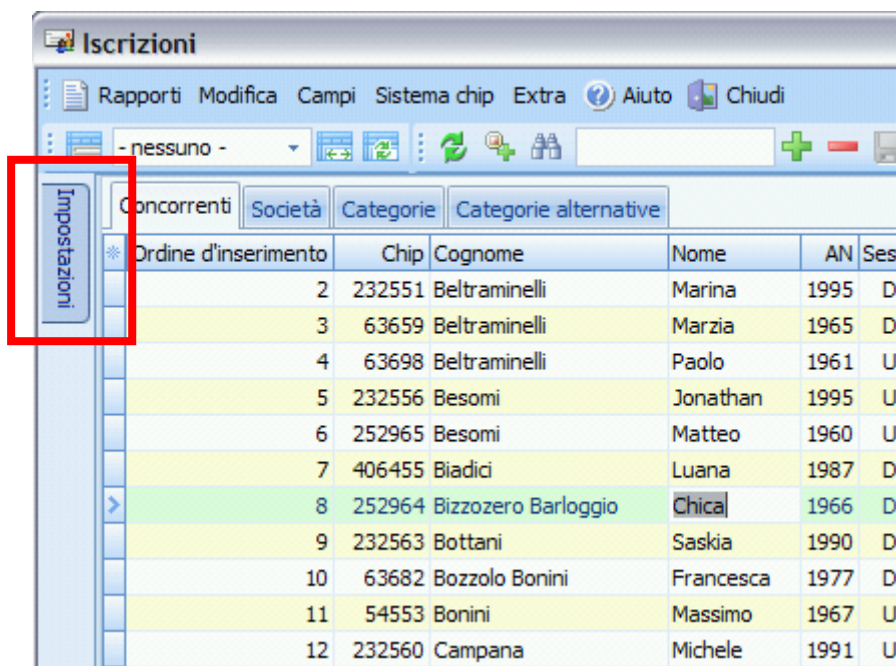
Iscrizioni

Rapporti Modifica Campi Sistema chip Extra Aiuto Chiudi

- nessuno -

Impostazioni

Concorrenti | Società | Categorie | Categorie alternative

| Ordine d'inserimento | Chip | Cognome | Nome | AN | Ses |
|---|---|---|---|---|---|
| 2 | 232551 | Beltraminelli | Marina | 1995 | D |
| 3 | 63659 | Beltraminelli | Marzia | 1965 | D |
| 4 | 63698 | Beltraminelli | Paolo | 1961 | U |
| 5 | 232556 | Besomi | Jonathan | 1995 | U |
| 6 | 252965 | Besomi | Matteo | 1960 | U |
| 7 | 406455 | Biadici | Luana | 1987 | D |
| 8 | 252964 | Bizzozero Barloggio | Chica | 1966 | D |
| 9 | 232563 | Bottani | Saskia | 1990 | D |
| 10 | 63682 | Bozzolo Bonini | Francesca | 1977 | D |
| 11 | 54553 | Bonini | Massimo | 1967 | U |
| 12 | 232560 | Campana | Michele | 1991 | U |